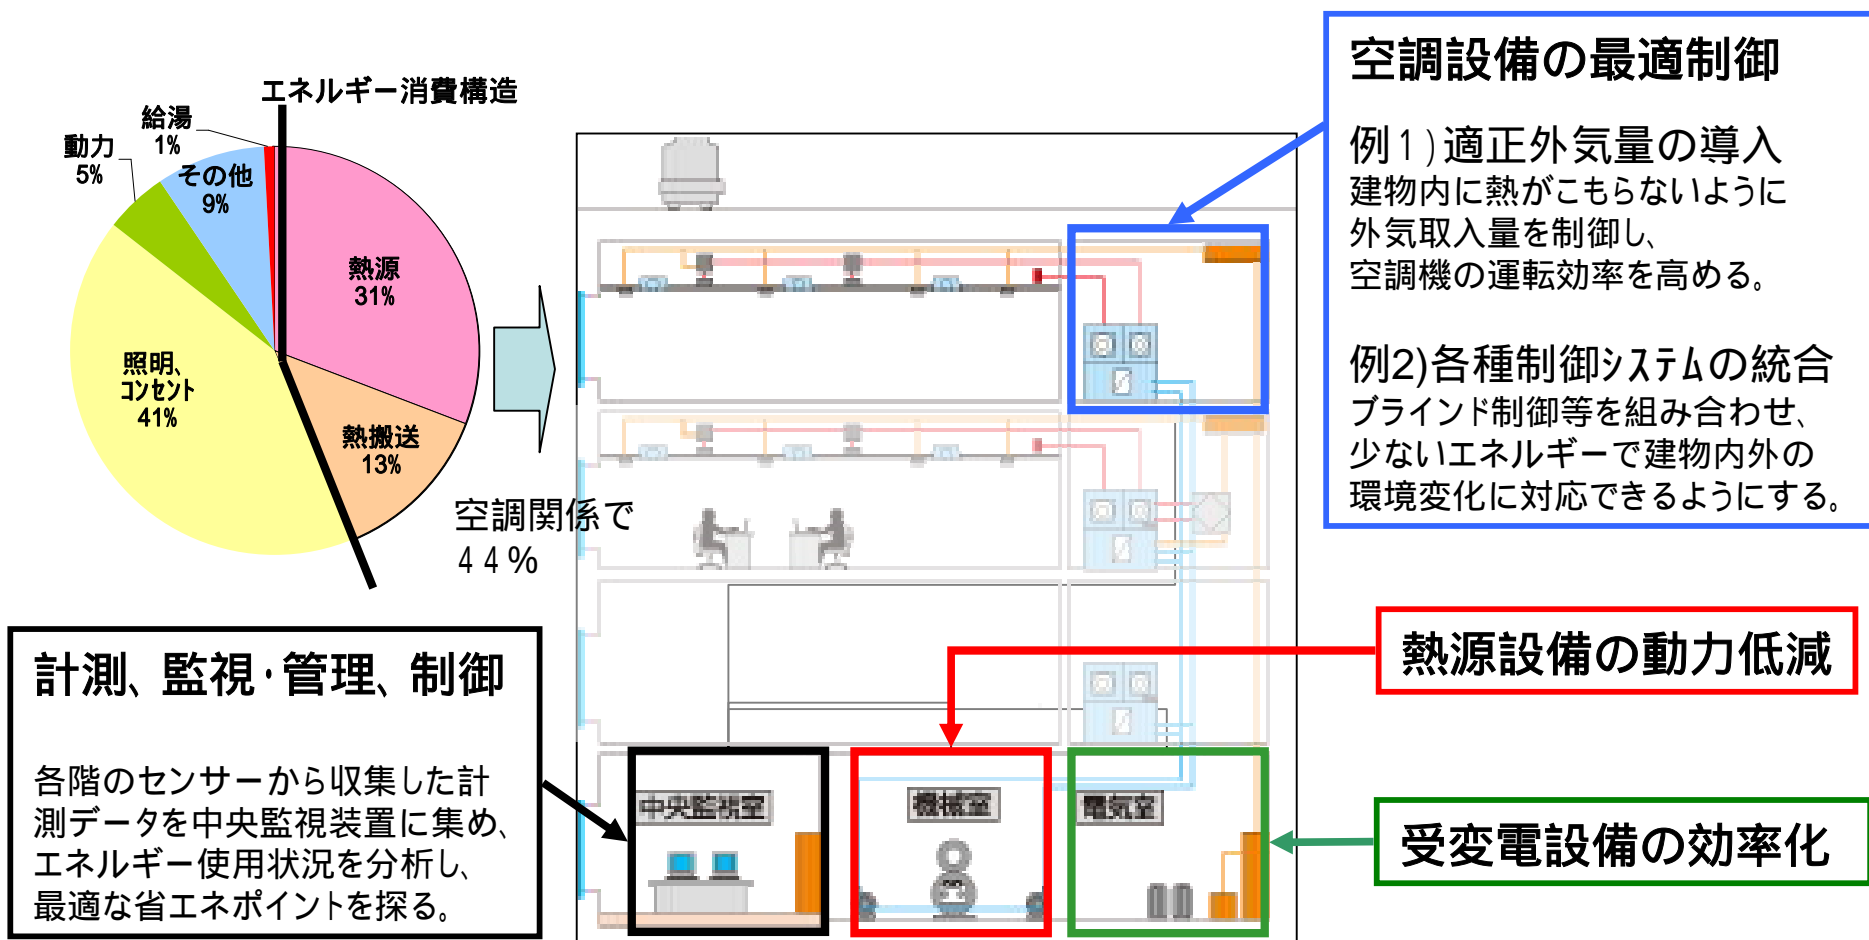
エネルギー消費構造

給湯
1%

動力
5%

その他
9%

熱源
31%

照明、
コンセント
41%

熱搬送
13%

空調関係で
44%

空調設備の最適制御

例1)適正外気量の導入
建物内に熱がこもらないように外気取入量を制御し、空調機の運転効率を高める。

例2)各種制御システムの統合
ブラインド制御等を組み合わせ、少ないエネルギーで建物内外の環境変化に対応できるようにする。

計測、監視·管理、制御

各階のセンサーから収集した計測データを中央監視装置に集め、エネルギー使用状況を分析し、最適な省エネポイントを探る。

中央監視室

機械室

電気室

熱源設備の動力低減

受変電設備の効率化